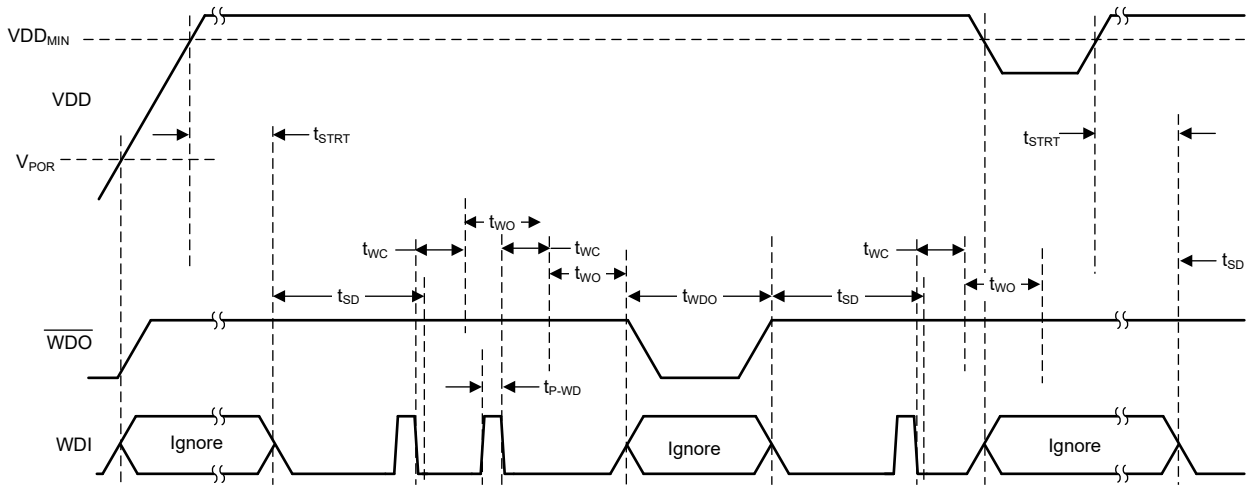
$VDD_{MIN}$

VDD

$V_{POR}$

$t_{STRT}$

$t_{STRT}$

$t_{WO}$

$t_{WC}$

$t_{WC}$

$t_{WC}$

$t_{WO}$

$t_{SD}$

$t_{WDO}$

$t_{SD}$

$t_{WO}$

$t_{SD}$

$\overline{WDO}$

$t_{P-WD}$

WDI

Ignore

Ignore

Ignore